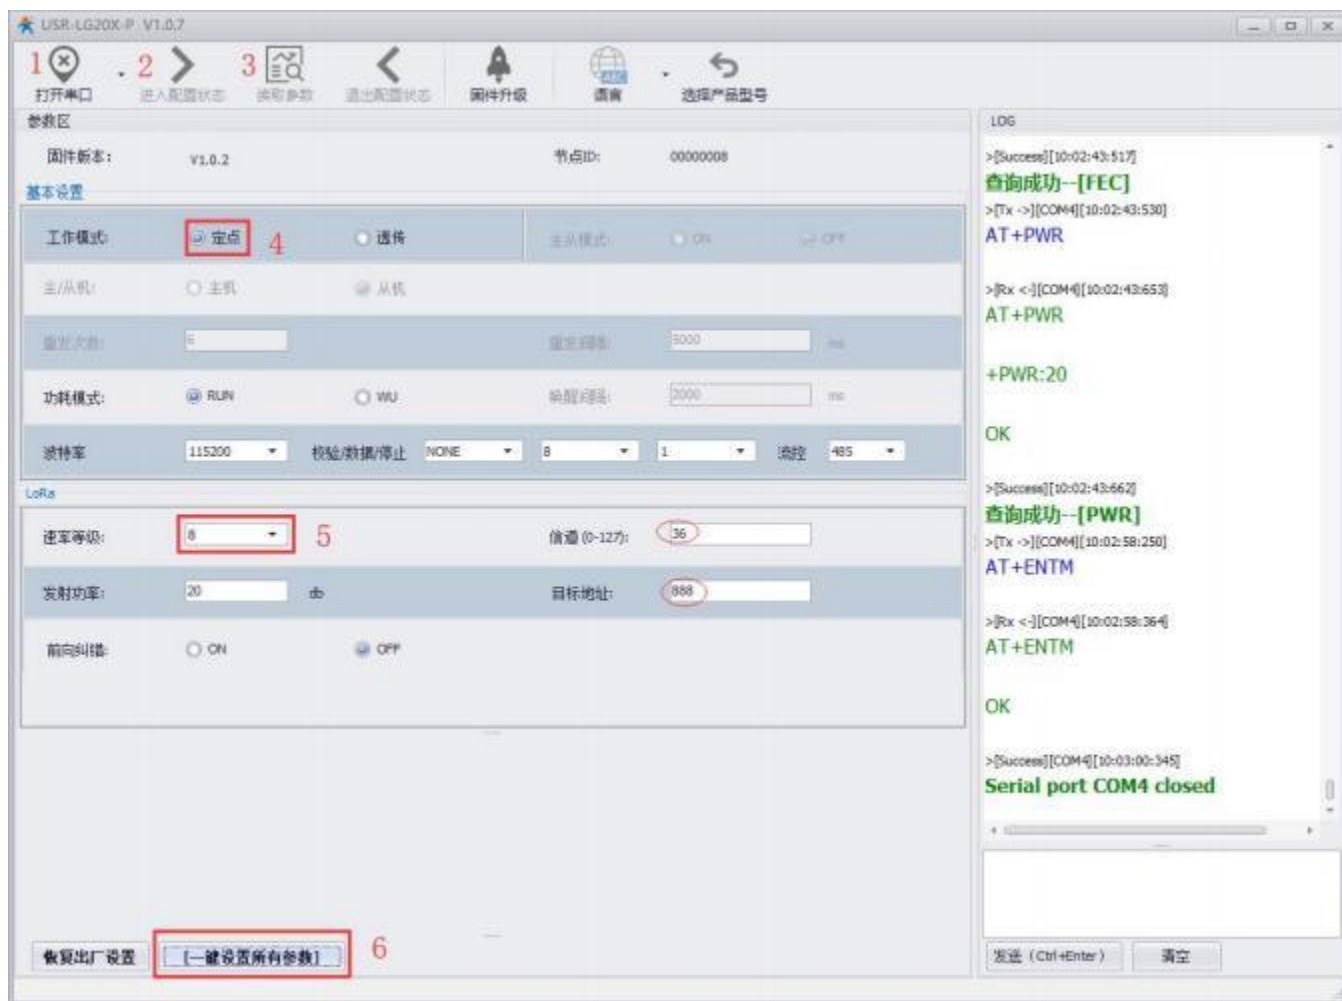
USR-LG20X-P V1.0.7

1 打开串口 2 进入配置状态 3 读取参数 退出配置状态 固件升级 语言 选择产品型号

参数区

固件版本: V1.0.2 节点ID: 00000008

基本设置

工作模式: 定点 4 透传 主从模式: ON OFF

主/从机: 主机 从机

重发次数: 5 重发间隔: 3000 ms

功耗模式: RUN WU 唤醒间隔: 2000 ms

波特率 115200 校验/数据/停止 NONE 8 1 流控 485

LoRa

速率等级: 8 5 信道 (0-127): 36

发射功率: 20 db 目标地址: 888

前向纠错: ON OFF

恢复出厂设置 [一键设置所有参数] 6

LOG

>[Success][10:02:43:517]
查询成功--[FEC]
>[Tx ->][COM4][10:02:43:530]
AT+PWR

>[Rx <-][COM4][10:02:43:653]
AT+PWR

+PWR:20

OK

>[Success][10:02:43:662]
查询成功--[PWR]
>[Tx ->][COM4][10:02:58:250]
AT+ENTM

>[Rx <-][COM4][10:02:58:364]
AT+ENTM

OK

>[Success][COM4][10:03:00:345]
Serial port COM4 closed

发送 (Ctrl+Enter) 清空